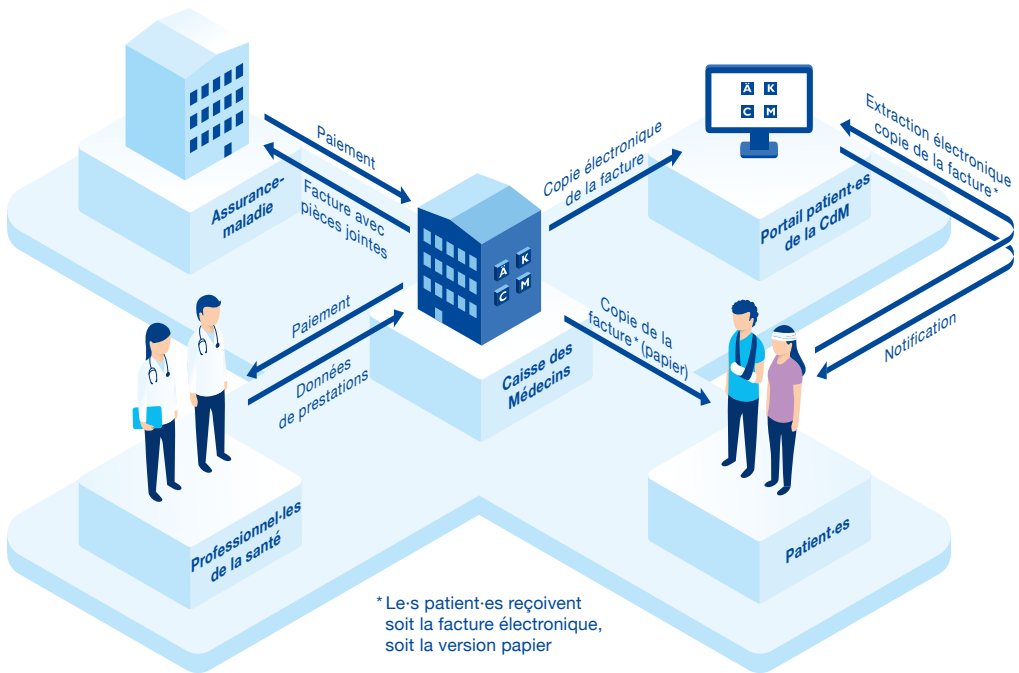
Assurance-maladie

Paiement

Facture avec pièces jointes

Copie électronique de la facture

Ä K C M

Portail patient·es de la CdM

Extraction électronique copie de la facture*

Paiement

Données de prestations

Ä K C M

Caisse des Médecins

Copie de la facture* (papier)

Notification

Professionnel·les de la santé

Patient·es

* Le·s patient·es reçoivent soit la facture électronique, soit la version papier